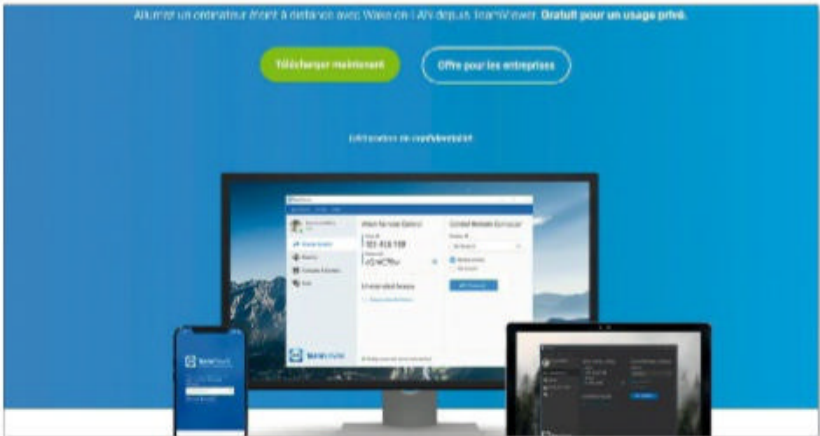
Allumer un ordinateur éteint à distance avec Wake-on-LAN depuis TeamViewer. Gratuit pour un usage privé.

Télécharger maintenant

Offre pour les entreprises

Déclaration de confidentialité

Allow Remote Control

Your ID

103 418 108

Password

Control Remote Computer

Partner ID

Remote control

File transfer

Connect

Unattended Access

Remote Control

Meeting

Computers & Contacts

Chat

TeamViewer

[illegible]

TeamViewer